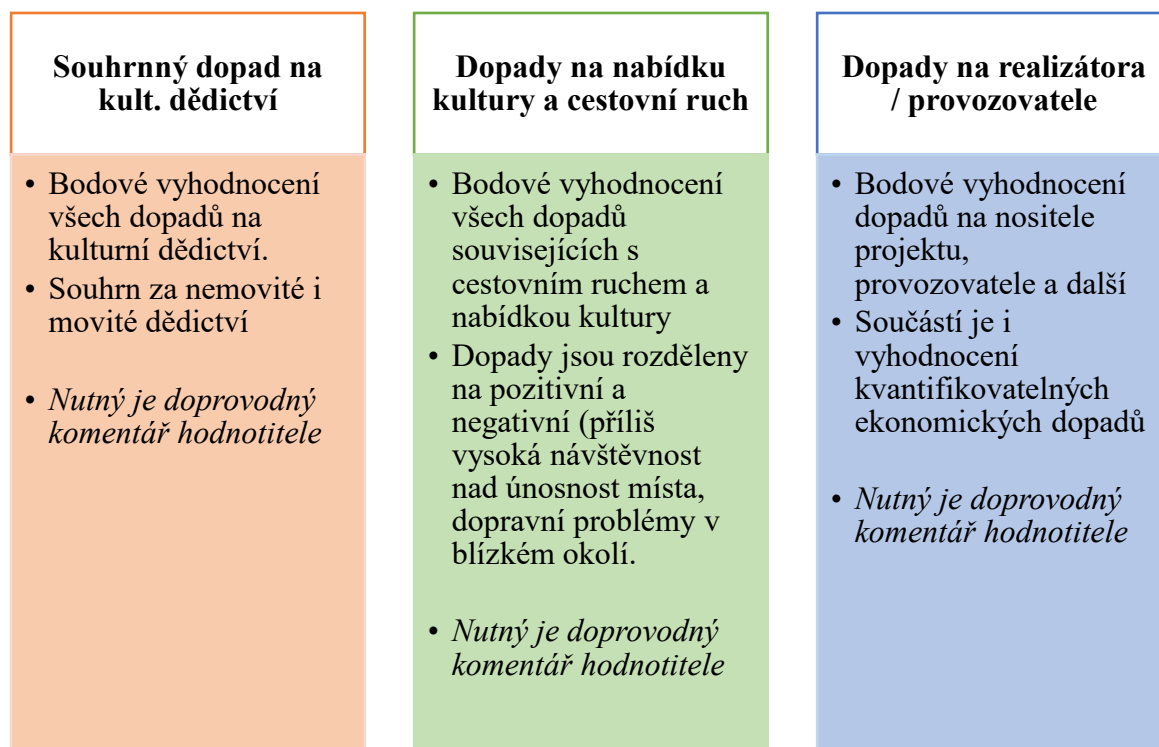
**Souhrnný dopad na kult. dědictví**

- Bodové vyhodnocení všech dopadů na kulturní dědictví.
- Souhrn za nemovité i movité dědictví

- *Nutný je doprovodný komentář hodnotitele*

**Dopady na nabídku kultury a cestovní ruch**

- Bodové vyhodnocení všech dopadů souvisejících s cestovním ruchem a nabídkou kultury
- Dopady jsou rozděleny na pozitivní a negativní (příliš vysoká návštěvnost nad únosnost místa, dopravní problémy v blízkém okolí.

- *Nutný je doprovodný komentář hodnotitele*

**Dopady na realizátora / provozovatele**

- Bodové vyhodnocení dopadů na nositele projektu, provozovatele a další
- Součástí je i vyhodnocení kvantifikovatelných ekonomických dopadů

- *Nutný je doprovodný komentář hodnotitele*